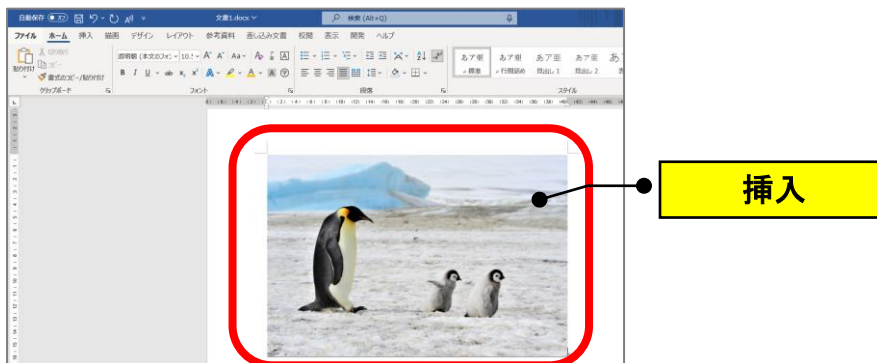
自動保存 オフ 文書1.docx 検索 (Alt+Q)

ファイル ホーム 挿入 描画 デザイン レイアウト 参考資料 差し込み文書 校閲 表示 開発 ヘルプ

貼り付け 切り取り コピー 書式のコピー/貼り付け クリップボード

游明朝 (本文のフォン 10.5 フォント

段落

あア亜 標準 あア亜 行間詰め あア亜 見出し 1 あア亜 見出し 2 スタイル

挿入